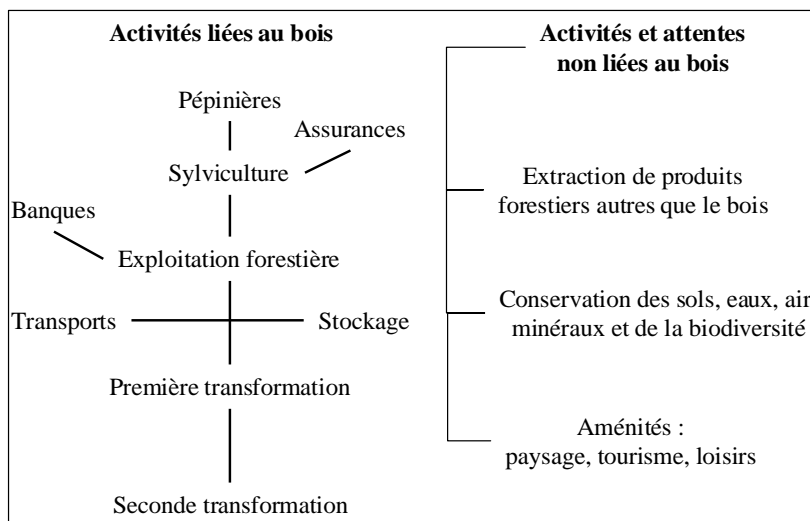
Activités liées au bois

Pépinières

Assurances

Sylviculture

Banques

Exploitation forestière

Transports

Stockage

Première transformation

Seconde transformation

Activités et attentes non liées au bois

Extraction de produits forestiers autres que le bois

Conservation des sols, eaux, air, minéraux et de la biodiversité

Aménités : paysage, tourisme, loisirs